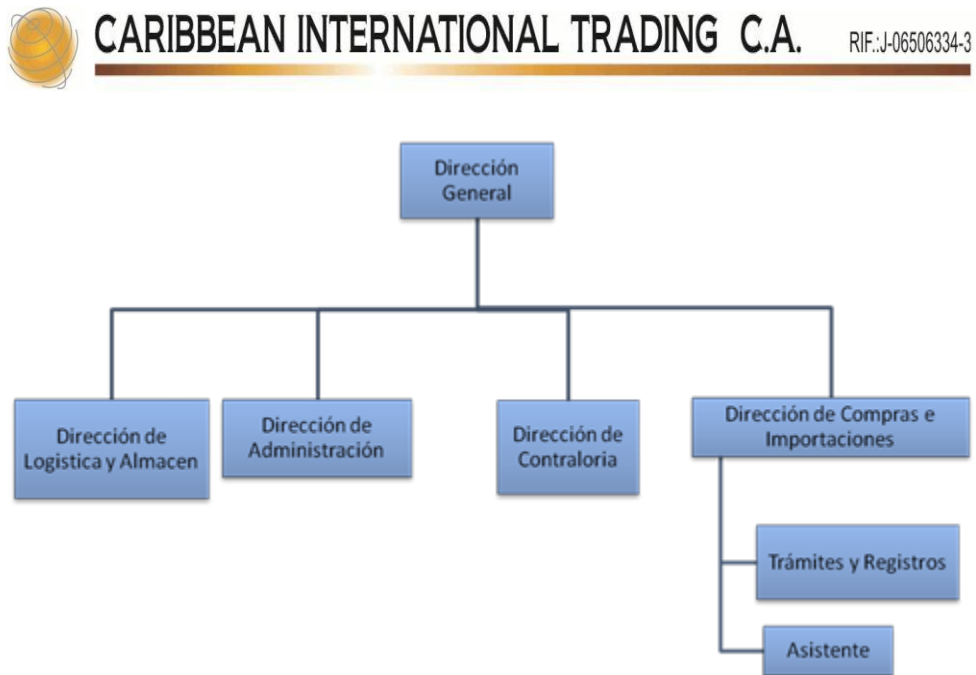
CARIBBEAN INTERNATIONAL TRADING C.A. RIF.:J-06506334-3

Dirección General

Dirección de Logistica y Almacen

Dirección de Administración

Dirección de Contraloria

Dirección de Compras e Importaciones

Trámites y Registros

Asistente